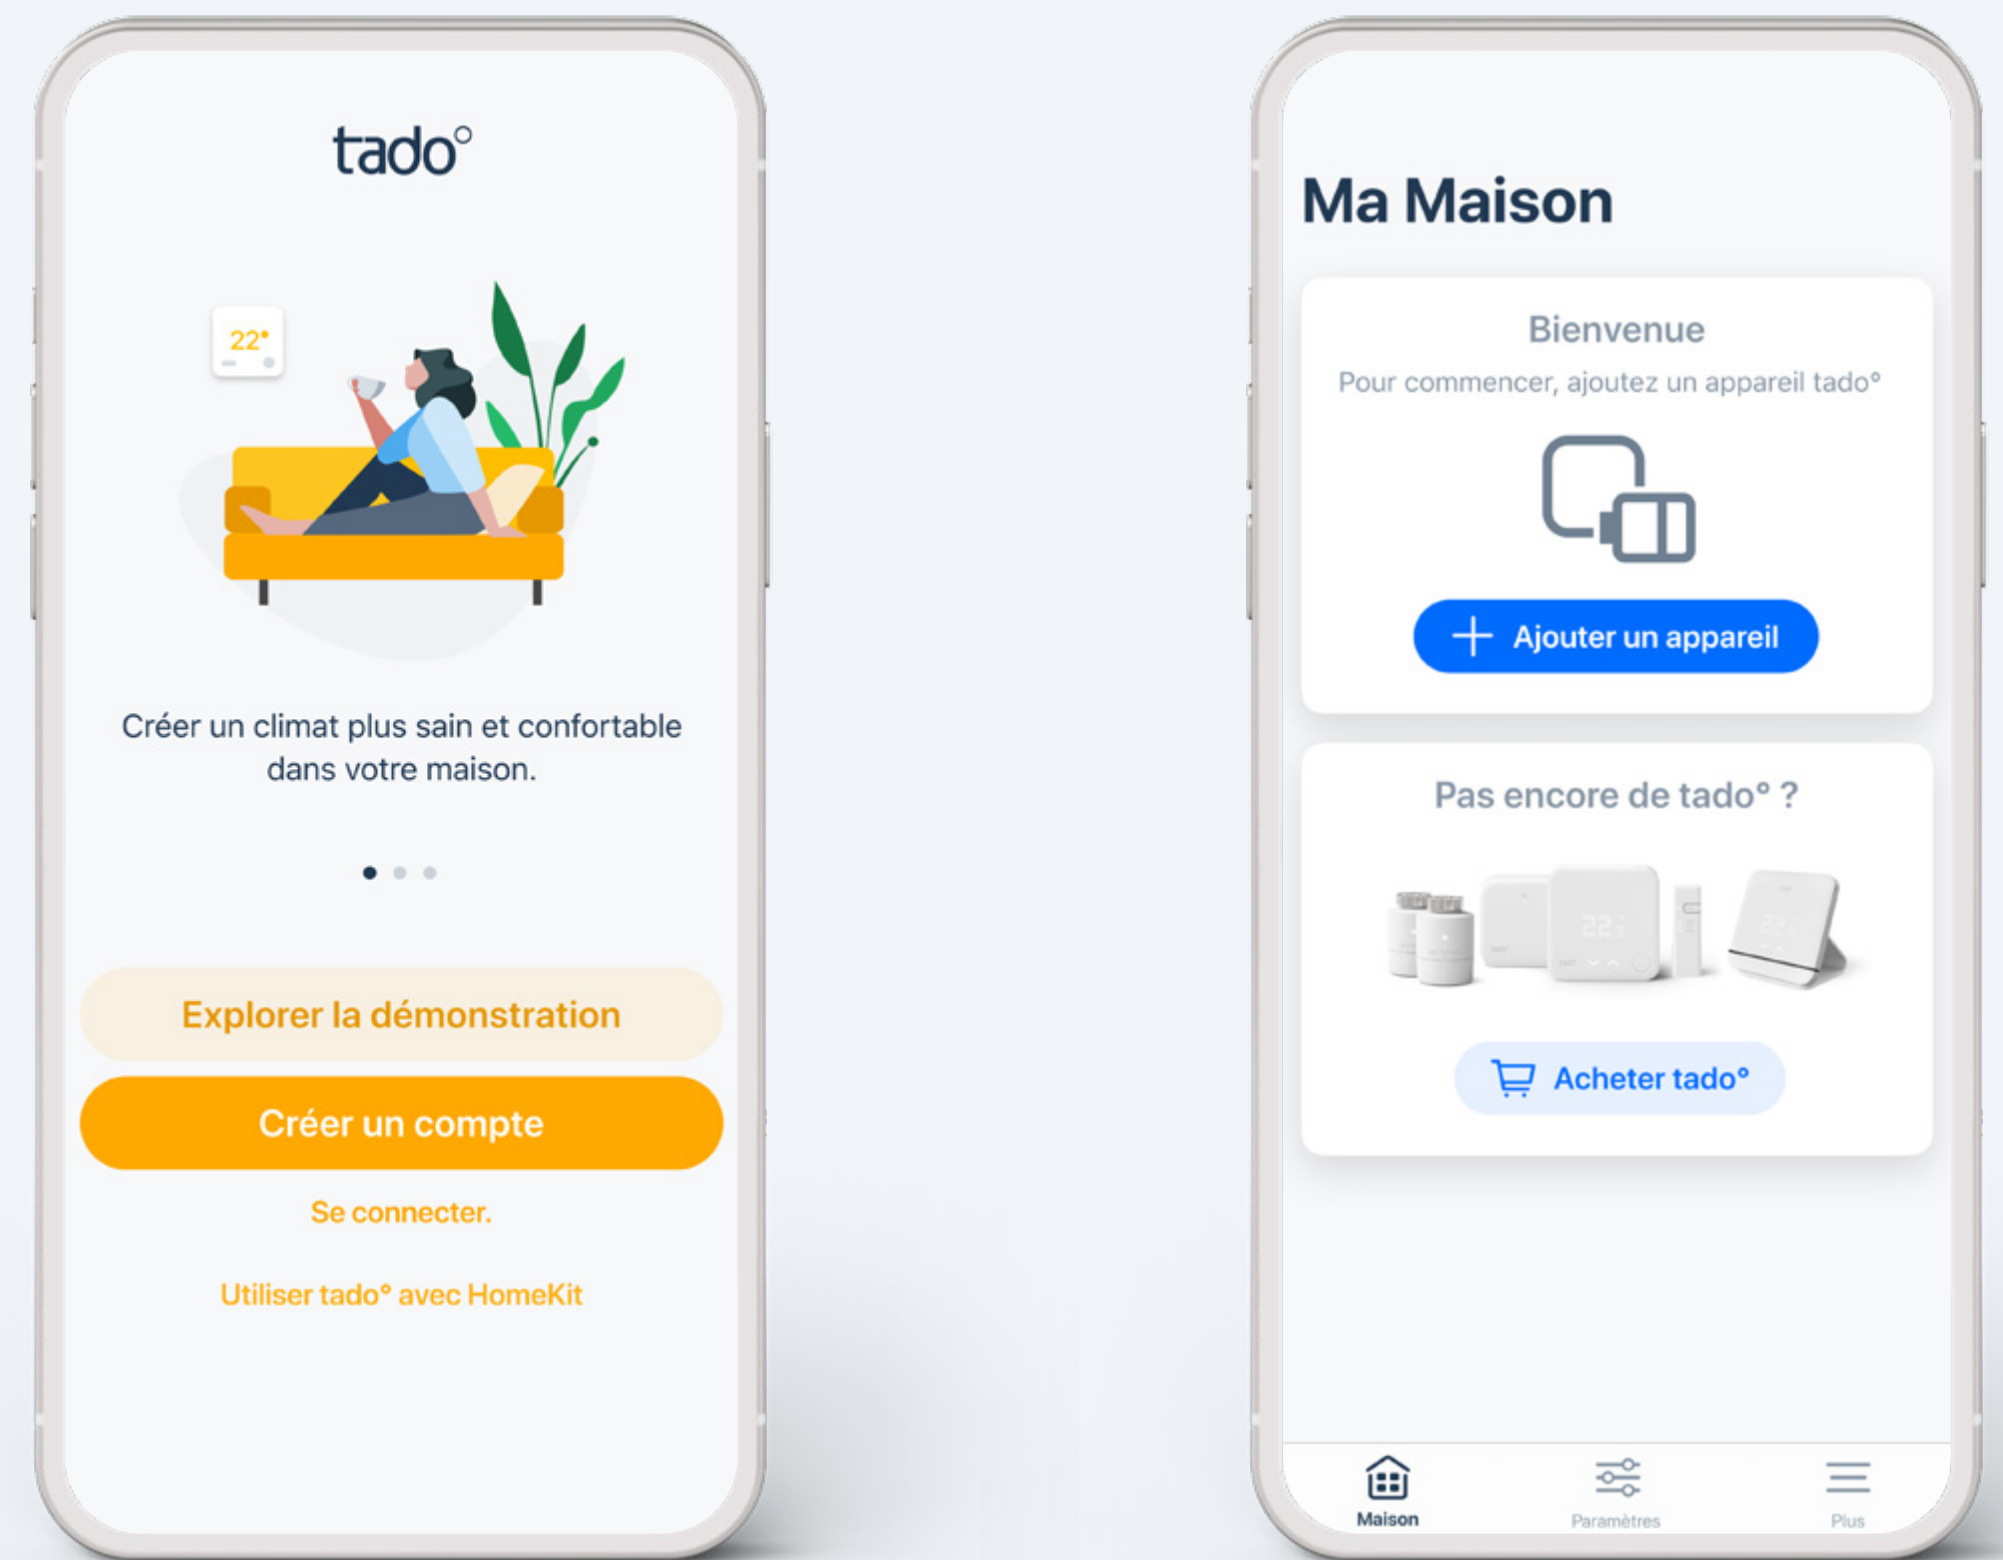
tado°

22°

Créer un climat plus sain et confortable dans votre maison.

Explorer la démonstration

Créer un compte

Se connecter.

Utiliser tado° avec HomeKit

Ma Maison

Bienvenue

Pour commencer, ajoutez un appareil tado°

Ajouter un appareil

Pas encore de tado° ?

Acheter tado°

Maison

Paramètres

Plus